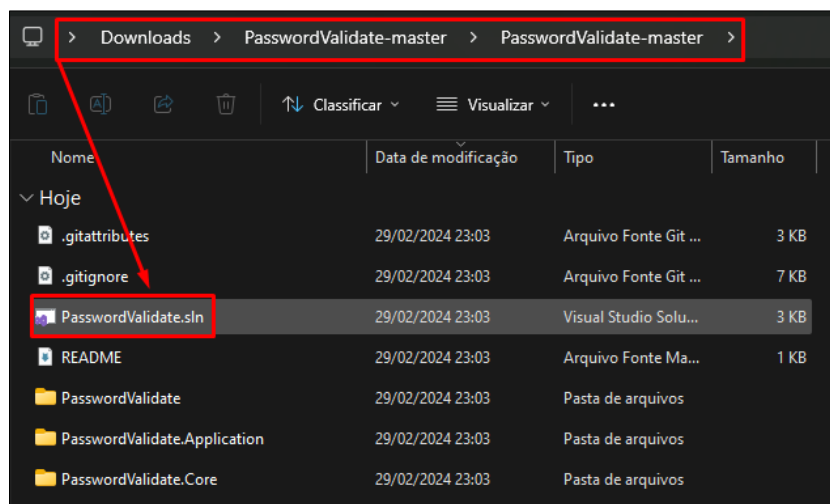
> Downloads > PasswordValidate-master > PasswordValidate-master >

Classificar ˅ Visualizar ˅ ...

| Nome | Data de modificação | Tipo | Tamanho |
|---|---|---|---|
| ˅ Hoje | | | |
| .gitattributes | 29/02/2024 23:03 | Arquivo Fonte Git ... | 3 KB |
| .gitignore | 29/02/2024 23:03 | Arquivo Fonte Git ... | 7 KB |
| PasswordValidate.sln | 29/02/2024 23:03 | Visual Studio Solu... | 3 KB |
| README | 29/02/2024 23:03 | Arquivo Fonte Ma... | 1 KB |
| PasswordValidate | 29/02/2024 23:03 | Pasta de arquivos | |
| PasswordValidate.Application | 29/02/2024 23:03 | Pasta de arquivos | |
| PasswordValidate.Core | 29/02/2024 23:03 | Pasta de arquivos | |